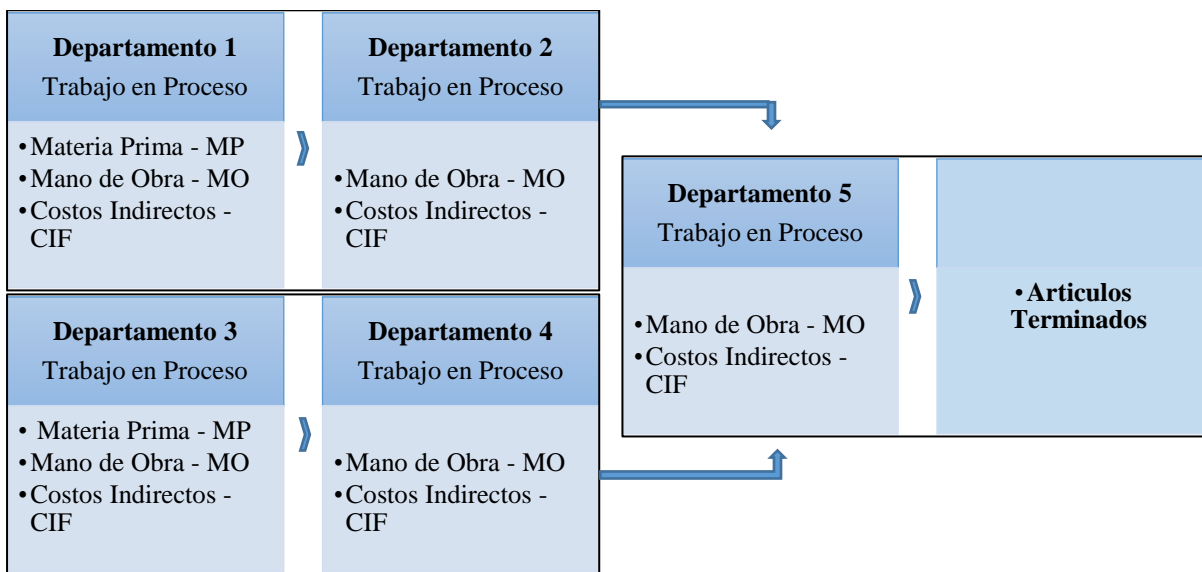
**Departamento 1**
Trabajo en Proceso

• Materia Prima - MP
• Mano de Obra - MO
• Costos Indirectos - CIF

**Departamento 2**
Trabajo en Proceso

• Mano de Obra - MO
• Costos Indirectos - CIF

**Departamento 3**
Trabajo en Proceso

• Materia Prima - MP
• Mano de Obra - MO
• Costos Indirectos - CIF

**Departamento 4**
Trabajo en Proceso

• Mano de Obra - MO
• Costos Indirectos - CIF

**Departamento 5**
Trabajo en Proceso

• Mano de Obra - MO
• Costos Indirectos - CIF

• **Articulos Terminados**